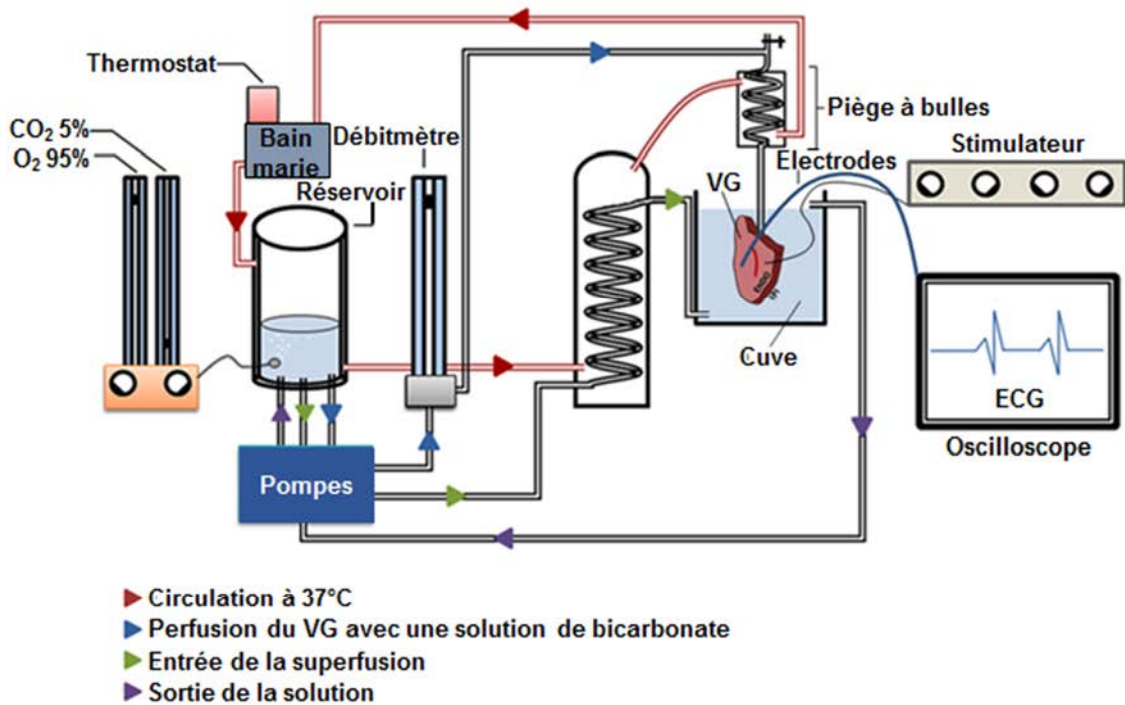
Thermostat

$CO_2$ 5%
$O_2$ 95%

Bain marie

Débitmètre

Réservoir

Piège à bulles

Electrodes

Stimulateur

VG

Cuve

ECG

Oscilloscope

Pompes

▶ Circulation à 37°C
▶ Perfusion du VG avec une solution de bicarbonate
▶ Entrée de la superfusion
▶ Sortie de la solution